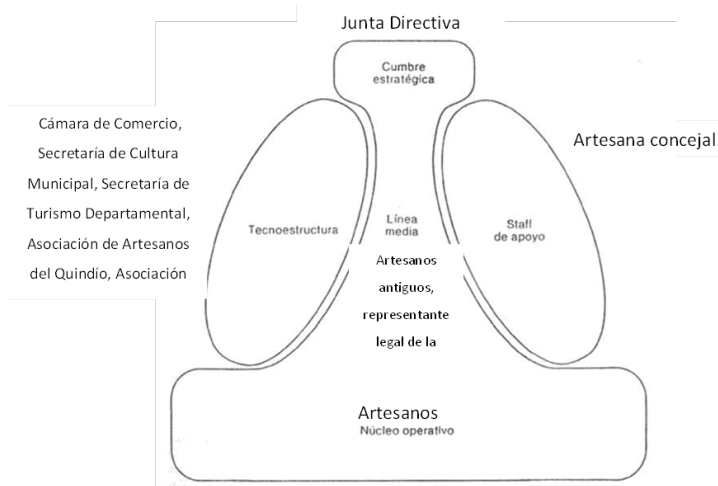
Junta Directiva

Cumbre estratégica

Cámara de Comercio, Secretaría de Cultura Municipal, Secretaría de Turismo Departamental, Asociación de Artesanos del Quindío, Asociación

Artesana concejal

Tecnoestructura

Línea media

Staff de apoyo

Artesanos antiguos, representante legal de la

Artesanos

Núcleo operativo